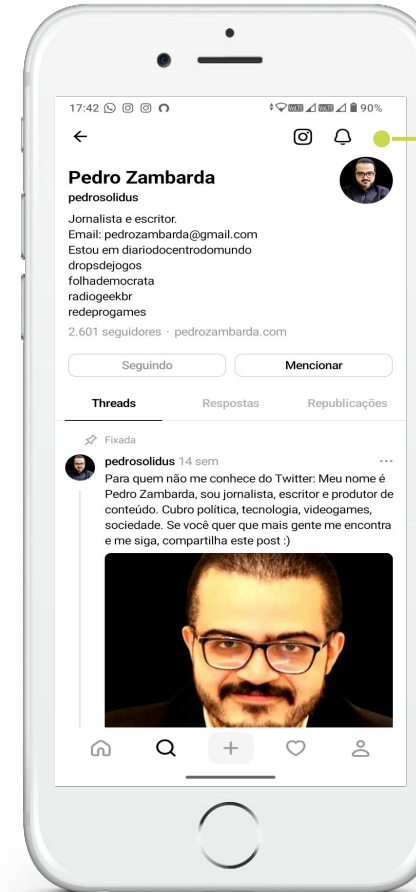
17:42

90%

Pedro Zambarda
pedrosolidus

Jornalista e escritor.
Email: pedrozambarda@gmail.com
Estou em diariodocentrodomundo
dropsdejogos
folhademocrata
radiogeekbr
redeprogames

2.601 seguidores · pedrozambarda.com

Seguindo
Mencionar

Threads
Respostas
Republicações

Fixada

pedrosolidus 14 sem
Para quem não me conhece do Twitter: Meu nome é Pedro Zambarda, sou jornalista, escritor e produtor de conteúdo. Cubro política, tecnologia, videogames, sociedade. Se você quer que mais gente me encontra e me siga, compartilha este post :)